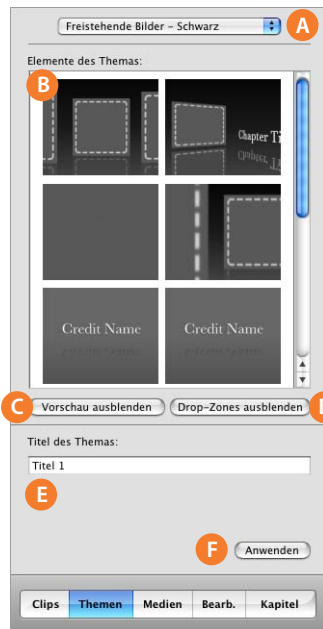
Freistehende Bilder – Schwarz
A
Elemente des Themas:
B
Chapter Ti
Credit Name
Credit Name
C
Vorschau ausblenden
Drop-Zones ausblenden
D
Titel des Themas:
Titel 1
E
F
Anwenden
Clips
Themen
Medien
Bearb.
Kapitel